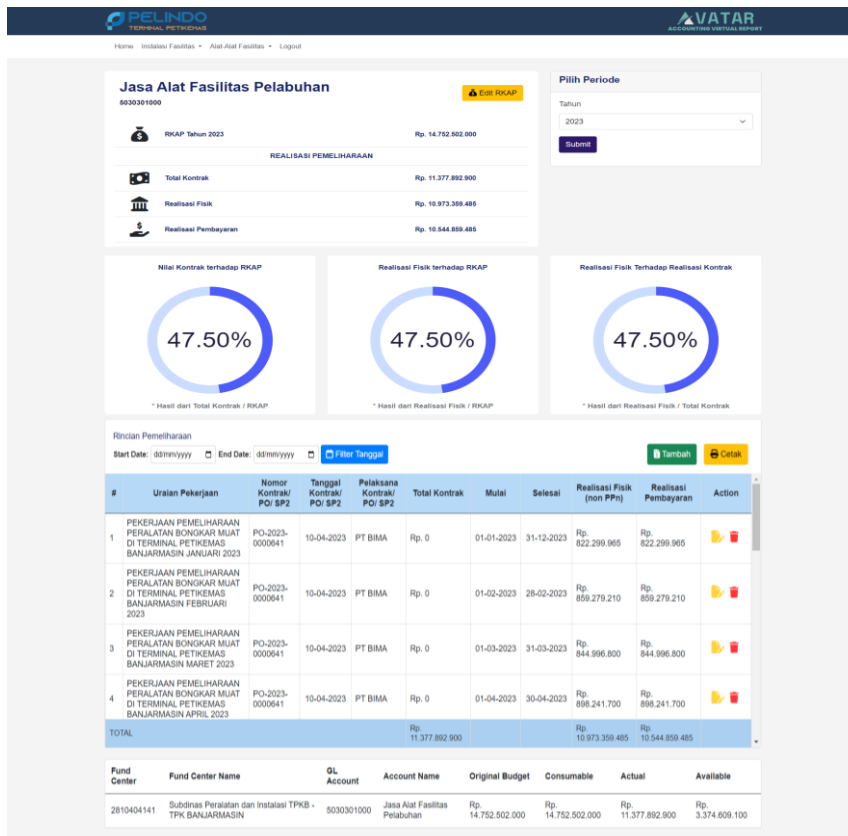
PELINDO
TERMINAL PETIKEMAS

AVATAR
ACCOUNTING VIRTUAL REPORT

Home Instalasi Fasilitas ▾ Alat-Alat Fasilitas ▾ Logout

Jasa Alat Fasilitas Pelabuhan
5030301000

Edit RKAP

RKAP Tahun 2023 Rp. 14.752.502.000

REALISASI PEMELIHARAAN

Total Kontrak Rp. 11.377.892.900

Realisasi Fisik Rp. 10.973.359.485

Realisasi Pembayaran Rp. 10.544.859.485

Pilih Periode

Tahun
2023

Submit

Nilai Kontrak terhadap RKAP
47.50%
* Hasil dari Total Kontrak / RKAP

Realisasi Fisik terhadap RKAP
47.50%
* Hasil dari Realisasi Fisik / RKAP

Realisasi Fisik Terhadap Realisasi Kontrak
47.50%
* Hasil dari Realisasi Fisik / Total Kontrak

Rincian Pemeliharaan

Start Date: dd/mm/yyyy End Date: dd/mm/yyyy Filter Tanggal

Tambah Cetak

| # | Uraian Pekerjaan | Nomor Kontrak/ PO/ SP2 | Tanggal Kontrak/ PO/ SP2 | Pelaksana Kontrak/ PO/ SP2 | Total Kontrak | Mulai | Selesai | Realisasi Fisik (non PPn) | Realisasi Pembayaran | Action |
|---|---|---|---|---|---|---|---|---|---|---|
| 1 | PEKERJAAN PEMELIHARAAN PERALATAN BONGKAR MUAT DI TERMINAL PETIKEMAS BANJARMASIN JANUARI 2023 | PO-2023-0000641 | 10-04-2023 | PT BIMA | Rp. 0 | 01-01-2023 | 31-12-2023 | Rp. 822.299.965 | Rp. 822.299.965 | |
| 2 | PEKERJAAN PEMELIHARAAN PERALATAN BONGKAR MUAT DI TERMINAL PETIKEMAS BANJARMASIN FEBRUARI 2023 | PO-2023-0000641 | 10-04-2023 | PT BIMA | Rp. 0 | 01-02-2023 | 28-02-2023 | Rp. 859.279.210 | Rp. 859.279.210 | |
| 3 | PEKERJAAN PEMELIHARAAN PERALATAN BONGKAR MUAT DI TERMINAL PETIKEMAS BANJARMASIN MARET 2023 | PO-2023-0000641 | 10-04-2023 | PT BIMA | Rp. 0 | 01-03-2023 | 31-03-2023 | Rp. 844.996.800 | Rp. 844.996.800 | |
| 4 | PEKERJAAN PEMELIHARAAN PERALATAN BONGKAR MUAT DI TERMINAL PETIKEMAS BANJARMASIN APRIL 2023 | PO-2023-0000641 | 10-04-2023 | PT BIMA | Rp. 0 | 01-04-2023 | 30-04-2023 | Rp. 898.241.700 | Rp. 898.241.700 | |
| TOTAL | | | | | Rp. 11.377.892.900 | | | Rp. 10.973.359.485 | Rp. 10.544.859.485 | |

| Fund Center | Fund Center Name | GL Account | Account Name | Original Budget | Consumable | Actual | Available |
|---|---|---|---|---|---|---|---|
| 2810404141 | Subdinas Peralatan dan Instalasi TPKB - TPK BANJARMASIN | 5030301000 | Jasa Alat Fasilitas Pelabuhan | Rp. 14.752.502.000 | Rp. 14.752.502.000 | Rp. 11.377.892.900 | Rp. 3.374.609.100 |